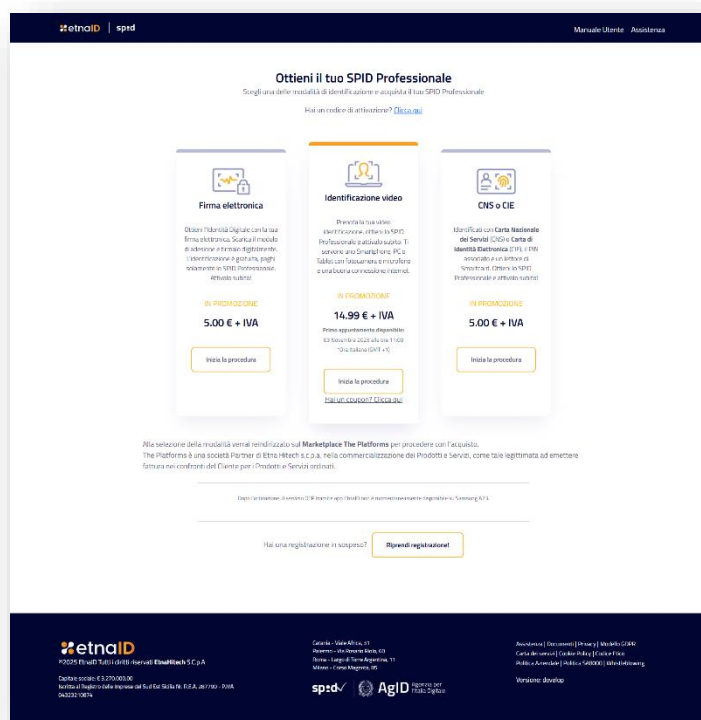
etnaID | spid

Manuale Utente Assistenza

Ottieni il tuo SPID Professionale

Scegli una delle modalità di identificazione e acquista il tuo SPID Professionale

Hai un codice di attivazione? Clicca qui

Firma elettronica

Ottieni l'Identità Digitale con la tua firma elettronica. Scarica il modulo di adesione e firmalo digitalmente. L'identificazione è gratuita, paghi solamente lo SPID Professionale. Attivato subito!

IN PROMOZIONE

5.00 € + IVA

Inizia la procedura

Identificazione video

Prenota la tua video identificazione, ottieni lo SPID Professionale e attivalo subito. Ti servono uno Smartphone, PC o Tablet con fotocamera e microfono e una buona connessione internet.

IN PROMOZIONE

14.99 € + IVA

Primo appuntamento disponibile: 03 Novembre 2025 alle ore 11:00 *Ora Italiana (GMT + 1)

Inizia la procedura

Hai un coupon? Clicca qui

CNS o CIE

Identificati con Carta Nazionale dei Servizi (CNS) o Carta di Identità Elettronica (CIE), il PIN associato e un lettore di Smartcard. Ottieni lo SPID Professionale e attivalo subito!

IN PROMOZIONE

5.00 € + IVA

Inizia la procedura

Alla selezione della modalità verrai reindirizzato sul Marketplace The Platforms per procedere con l'acquisto.
The Platforms è una società Partner di Etna Hitech s.c.p.a. nella commercializzazione dei Prodotti e Servizi, come tale legittimata ad emettere fattura nei confronti del Cliente per i Prodotti e Servizi ordinati.

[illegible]

Hai una registrazione in sospeso? Riprendi registrazione

etnaID

©2025 EtnaID Tutti i diritti riservati EtnaHitech S.C.p.A

Capitale sociale: € 3.270.003,00
Iscritta al Registro delle Imprese del Sud Est Sicilia Nr. R.E.A. 287780 - P.IVA 04332710874

Catania - Viale Africa, 31
Palermo - Via Rosario Riolo, 10
Roma - Largo di Torre Argentina, 11
Milano - Corso Magenta, 85

spid AgID Agenzia per l'Italia Digitale

Assistenza | Documenti | Privacy | Modello GDPR
Carta dei servizi | Cookie Policy | Codice Etico
Politica Aziendale | Politica SA8000 | Whistleblowing

Versione: develop